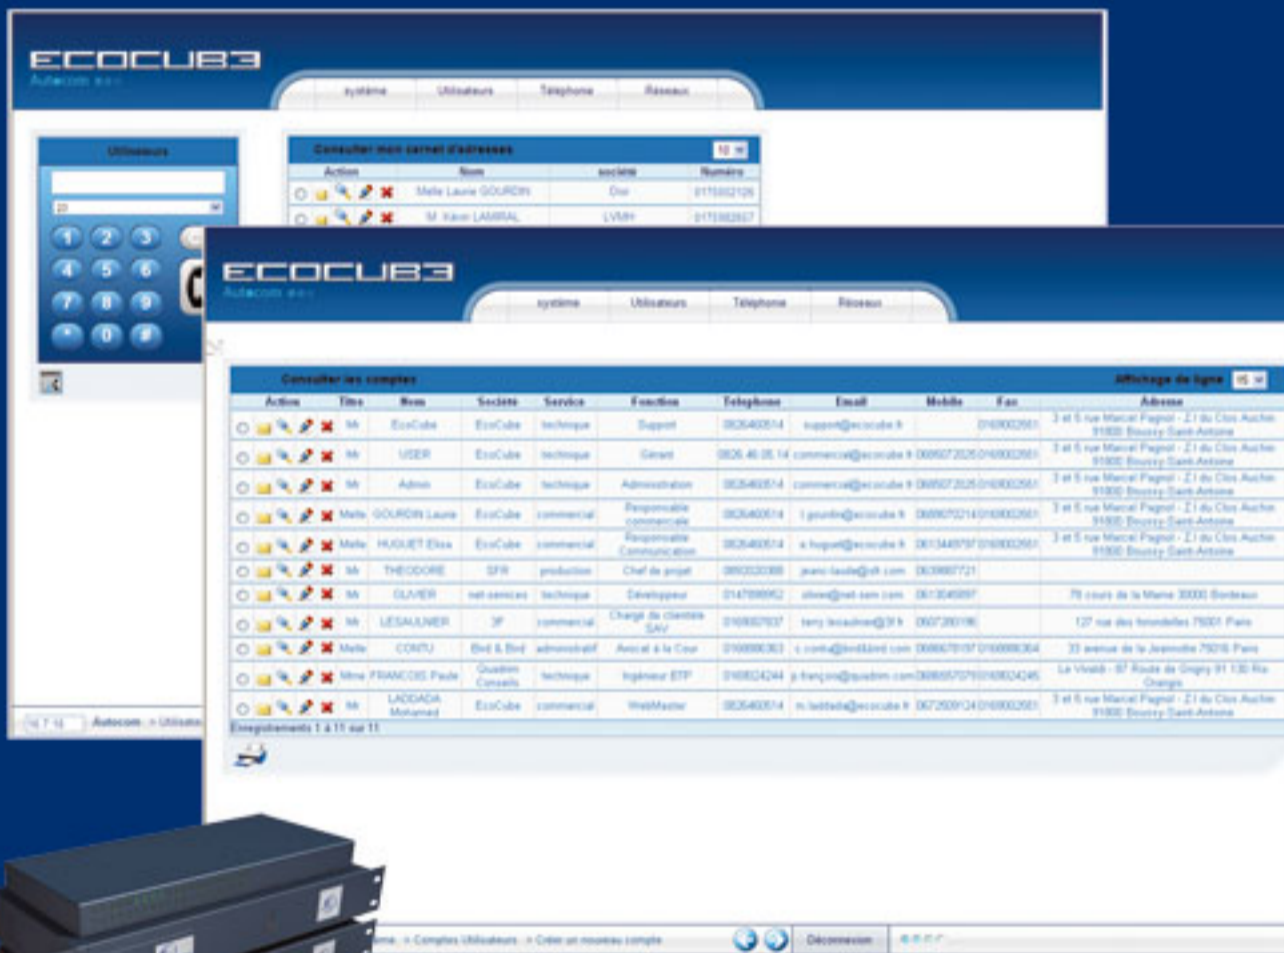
ECOCUBE
Autocom

système | Utilisateurs | Telephone | Réseaux

Utilisateurs

1 2 3
4 5 6
7 8 9
* 0 #

Consulter mon carnet d'adresses

| Action | Nom | société | Numéro |
|---|---|---|---|
| | Melle Laurie GOURDIN | Dior | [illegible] |
| | M. Kevin LAMIRAL | LVMH | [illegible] |

Autocom > Utilisa

ECOCUBE
Autocom

système | Utilisateurs | Telephone | Réseaux

Consulter les comptes
Affichage de ligne 15

| Action | Titre | Nom | Société | Service | Fonction | Telephone | Email | Mobile | Fax | Adresse |
|---|---|---|---|---|---|---|---|---|---|---|
| | Mr | EcoCube | EcoCube | technique | Support | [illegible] | support@ecocube.fr | | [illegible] | 3 et 5 rue Marcel Pagnol - Z.I du Clos Auchin 91800 Boussy-Saint-Antoine |
| | Mr | USER | EcoCube | technique | Gérant | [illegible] | commercial@ecocube.fr | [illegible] | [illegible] | 3 et 5 rue Marcel Pagnol - Z.I du Clos Auchin 91800 Boussy-Saint-Antoine |
| | Mr | Admin | EcoCube | technique | Administration | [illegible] | commercial@ecocube.fr | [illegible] | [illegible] | 3 et 5 rue Marcel Pagnol - Z.I du Clos Auchin 91800 Boussy-Saint-Antoine |
| | Melle | GOURDIN Laure | EcoCube | commercial | Responsable commerciale | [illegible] | l.gourdin@ecocube.fr | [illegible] | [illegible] | 3 et 5 rue Marcel Pagnol - Z.I du Clos Auchin 91800 Boussy-Saint-Antoine |
| | Melle | HUGUET Elisa | EcoCube | commercial | Responsable Communication | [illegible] | e.huguet@ecocube.fr | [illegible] | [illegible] | 3 et 5 rue Marcel Pagnol - Z.I du Clos Auchin 91800 Boussy-Saint-Antoine |
| | Mr | THEODORE | SFR | production | Chef de projet | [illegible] | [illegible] | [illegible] | | |
| | Mr | OLIVIER | net-services | technique | Développeur | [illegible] | olivier@net-serv.com | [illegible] | | 79 cours de la Marne 33000 Bordeaux |
| | Mr | LESAULNIER | 3P | commercial | Chargé de clientèle SAV | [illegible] | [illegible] | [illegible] | | 127 rue des hirondelles 75001 Paris |
| | Melle | CONTU | Bird & Bird | administratif | Avocat à la Cour | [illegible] | c.contu@twobird.com | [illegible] | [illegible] | 33 avenue de la Jeannotte 75016 Paris |
| | Mme | FRANCOIS Paule | Quadrim Conseils | technique | Ingénieur ETP | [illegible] | p.françois@quadrim.com | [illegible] | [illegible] | Le Vivaldi - 87 Route de Grigny 91 130 Ris Orangis |
| | Mr | LADDADA Mohamed | EcoCube | commercial | WebMaster | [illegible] | m.laddada@ecocube.fr | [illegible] | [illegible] | 3 et 5 rue Marcel Pagnol - Z.I du Clos Auchin 91800 Boussy-Saint-Antoine |

Enregistrements 1 à 11 sur 11

...ème > Comptes Utilisateurs > Créer un nouveau compte
Déconnexion